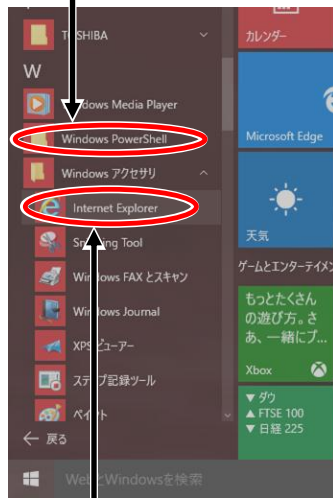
TOSHIBA
W
Windows Media Player
Windows PowerShell
Windows アクセサリ
Internet Explorer
Snipping Tool
Windows FAX とスキャン
Windows Journal
XPS ビューアー
ステップ記録ツール
ペイント
← 戻る
Web と Windows を検索
カレンダー
Microsoft Edge
天気
ゲームとエンターテイメン
もっとたくさんの遊び方。さあ、一緒にプ
Xbox
▼ ダウ
▼ FTSE 100
▼ 日経 225